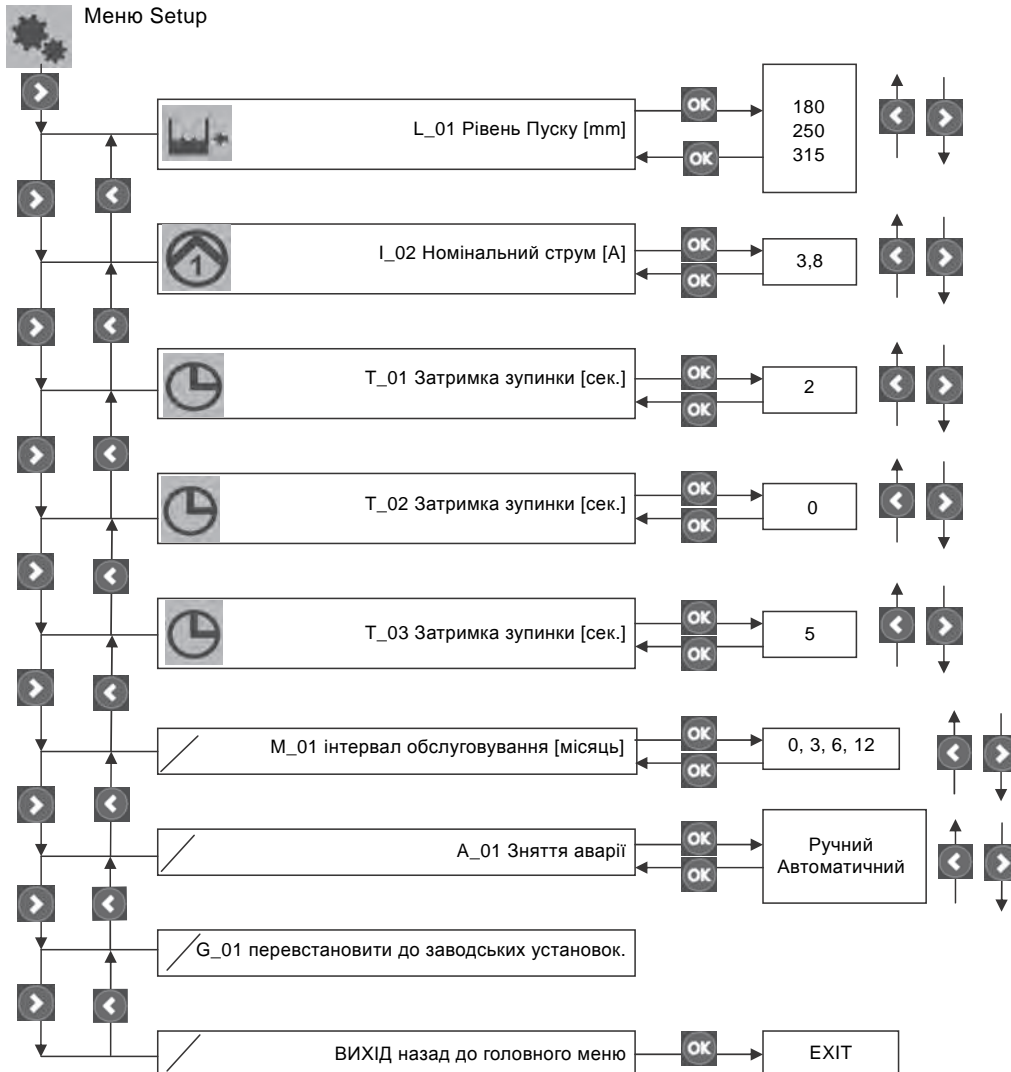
Меню Setup

L_01 Рівень Пуску [mm]
OK
OK
180
250
315

I_02 Номінальний струм [A]
OK
OK
3,8

1

T_01 Затримка зупинки [сек.]
OK
OK
2

T_02 Затримка зупинки [сек.]
OK
OK
0

T_03 Затримка зупинки [сек.]
OK
OK
5

M_01 інтервал обслуговування [місяць]
OK
OK
0, 3, 6, 12

A_01 Зняття аварії
OK
OK
Ручний
Автоматичний

G_01 перевстановити до заводських установок.

ВИХІД назад до головного меню
OK
EXIT